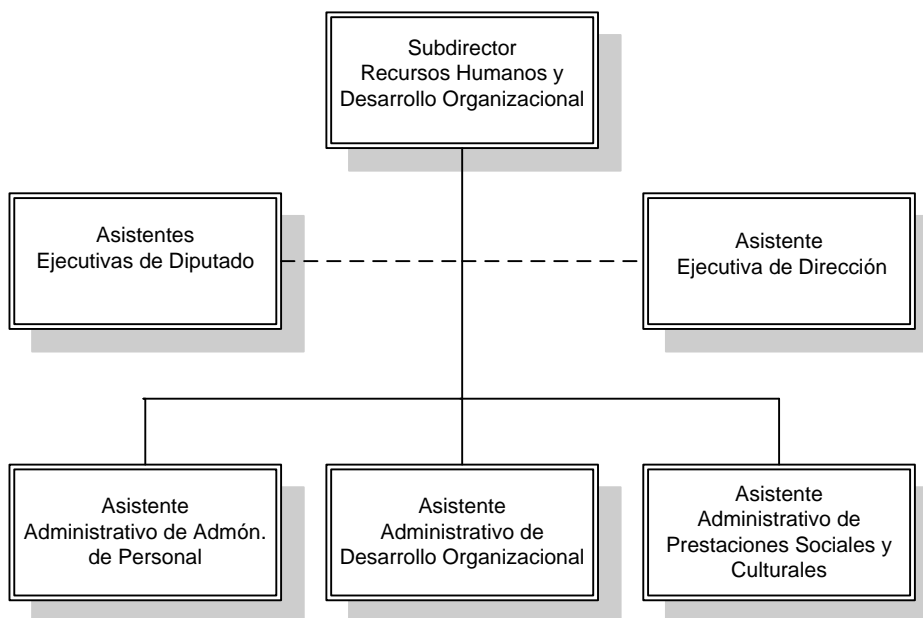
Subdirector
Recursos Humanos y
Desarrollo Organizacional

Asistentes
Ejecutivas de Diputado

Asistente
Ejecutiva de Dirección

Asistente
Administrativo de Admón.
de Personal

Asistente
Administrativo de
Desarrollo Organizacional

Asistente
Administrativo de
Prestaciones Sociales y
Culturales